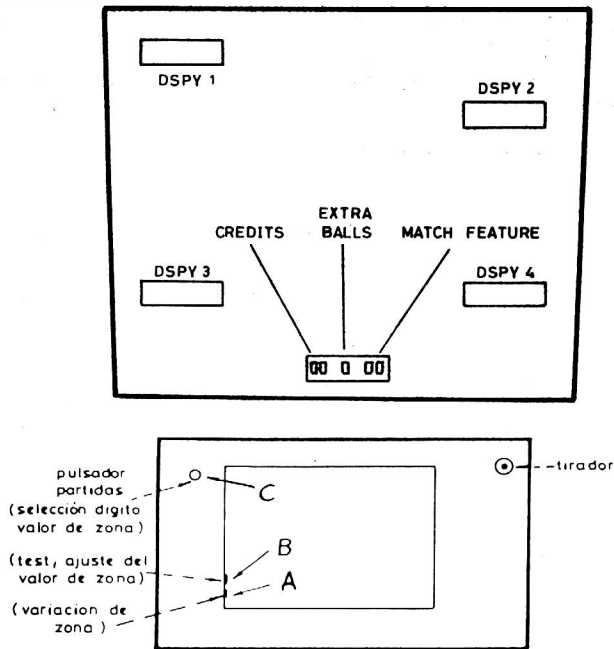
DSPY 1

DSPY 2

CREDITS

EXTRA BALLS

MATCH FEATURE

DSPY 3

DSPY 4

00 0 00

pulsador partidas (selección digito valor de zona)

C

tirador

(test, ajuste del valor de zona)

B

(variacion de zona)

A